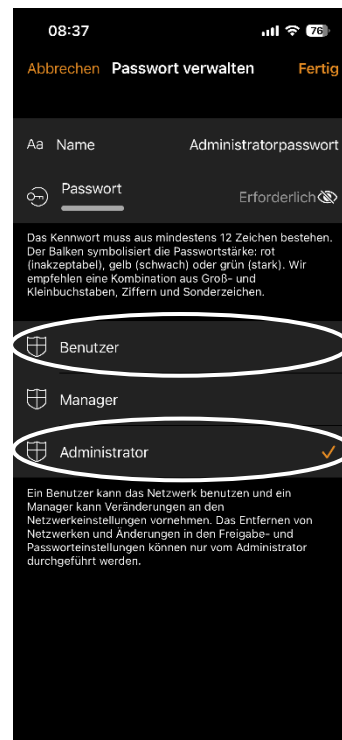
08:37

76

Abbrechen Passwort verwalten Fertig

Aa Name Administratorpasswort

Passwort

Erforderlich

Das Kennwort muss aus mindestens 12 Zeichen bestehen. Der Balken symbolisiert die Passwortstärke: rot (inakzeptabel), gelb (schwach) oder grün (stark). Wir empfehlen eine Kombination aus Groß- und Kleinbuchstaben, Ziffern und Sonderzeichen.

Benutzer

Manager

Administrator

Ein Benutzer kann das Netzwerk benutzen und ein Manager kann Veränderungen an den Netzwerkeinstellungen vornehmen. Das Entfernen von Netzwerken und Änderungen in den Freigabe- und Passworteinstellungen können nur vom Administrator durchgeführt werden.